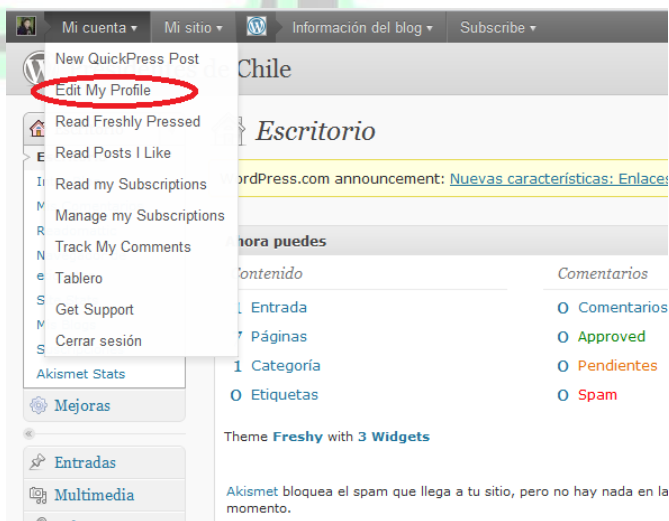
Mi cuenta ▾ Mi sitio ▾ Información del blog ▾ Subscribe ▾

New QuickPress Post
Edit My Profile
Read Freshly Pressed
Read Posts I Like
Read my Subscriptions
Manage my Subscriptions
Track My Comments
Tablero
Get Support
Cerrar sesión

de Chile

Escritorio

WordPress.com announcement: Nuevas características: Enlaces

Ahora puedes

Contenido
1 Entrada
7 Páginas
1 Categoría
0 Etiquetas

Comentarios
0 Comentarios
0 Approved
0 Pendientes
0 Spam

Theme Freshy with 3 Widgets

Akismet bloquea el spam que llega a tu sitio, pero no hay nada en la momento.

Akismet Stats
Mejoras
Entradas
Multimedia